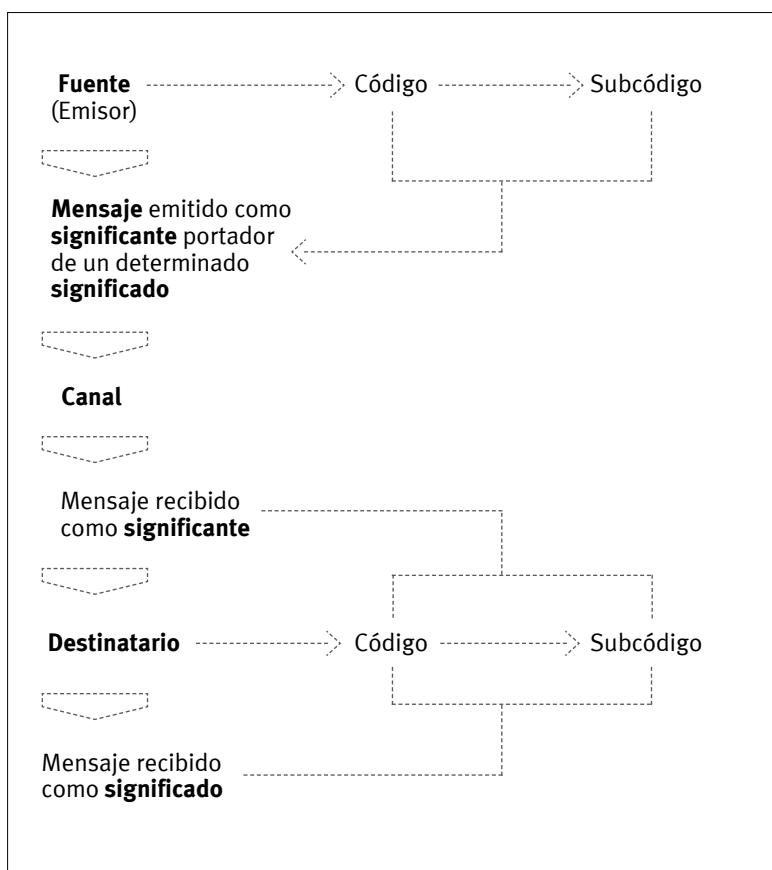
Fuente (Emisor)

Código

Subcódigo

Mensaje emitido como significante portador de un determinado significado

Canal

Mensaje recibido como significante

Destinatario

Código

Subcódigo

Mensaje recibido como significado